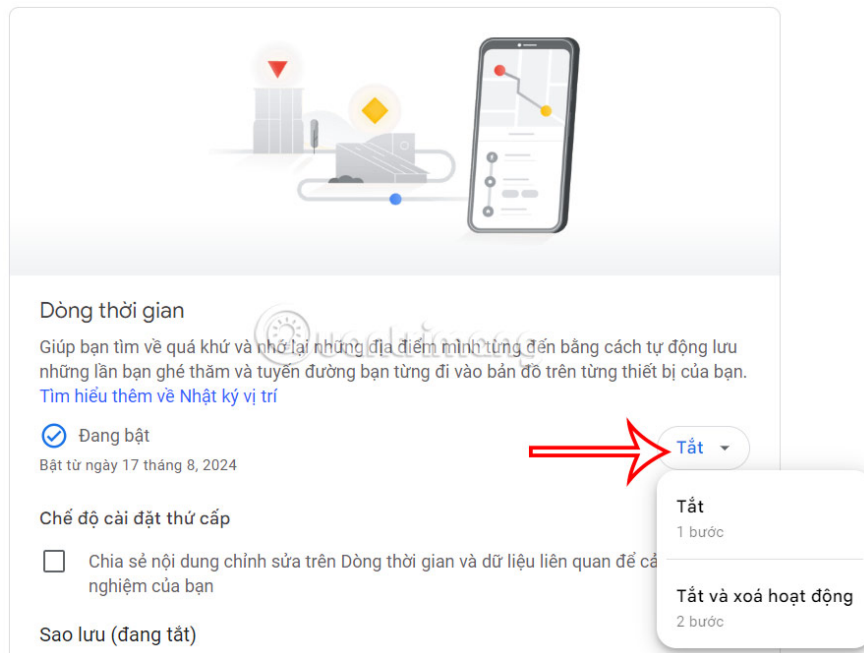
Dòng thời gian

Giúp bạn tìm về quá khứ và nhớ lại những địa điểm mình từng đến bằng cách tự động lưu những lần bạn ghé thăm và tuyến đường bạn từng đi vào bản đồ trên từng thiết bị của bạn.
Tìm hiểu thêm về Nhật ký vị trí

Đang bật
Bật từ ngày 17 tháng 8, 2024

Tắt

Tắt
1 bước

Tắt và xoá hoạt động
2 bước

Chế độ cài đặt thứ cấp

Chia sẻ nội dung chỉnh sửa trên Dòng thời gian và dữ liệu liên quan để cả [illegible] nghiệm của bạn

Sao lưu (đang tắt)